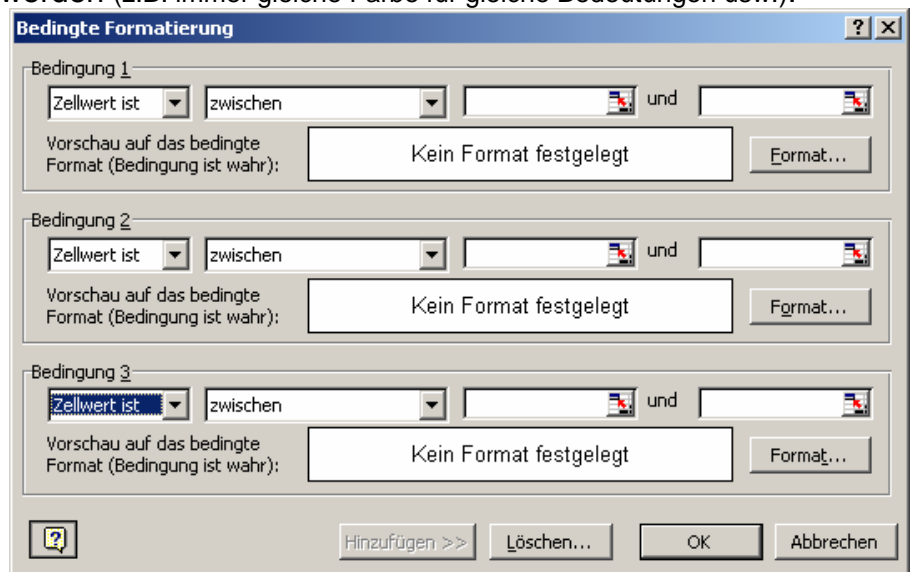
werden (z.B. immer gleiche Farbe für gleiche Bedeutungen usw.).

Bedingte Formatierung

?

Bedingung 1

Zellwert ist | zwischen | und

Vorschau auf das bedingte Format (Bedingung ist wahr):

Kein Format festgelegt

Format...

Bedingung 2

Zellwert ist | zwischen | und

Vorschau auf das bedingte Format (Bedingung ist wahr):

Kein Format festgelegt

Format...

Bedingung 3

Zellwert ist | zwischen | und

Vorschau auf das bedingte Format (Bedingung ist wahr):

Kein Format festgelegt

Format...

Hinzufügen >> | Löschen... | OK | Abbrechen